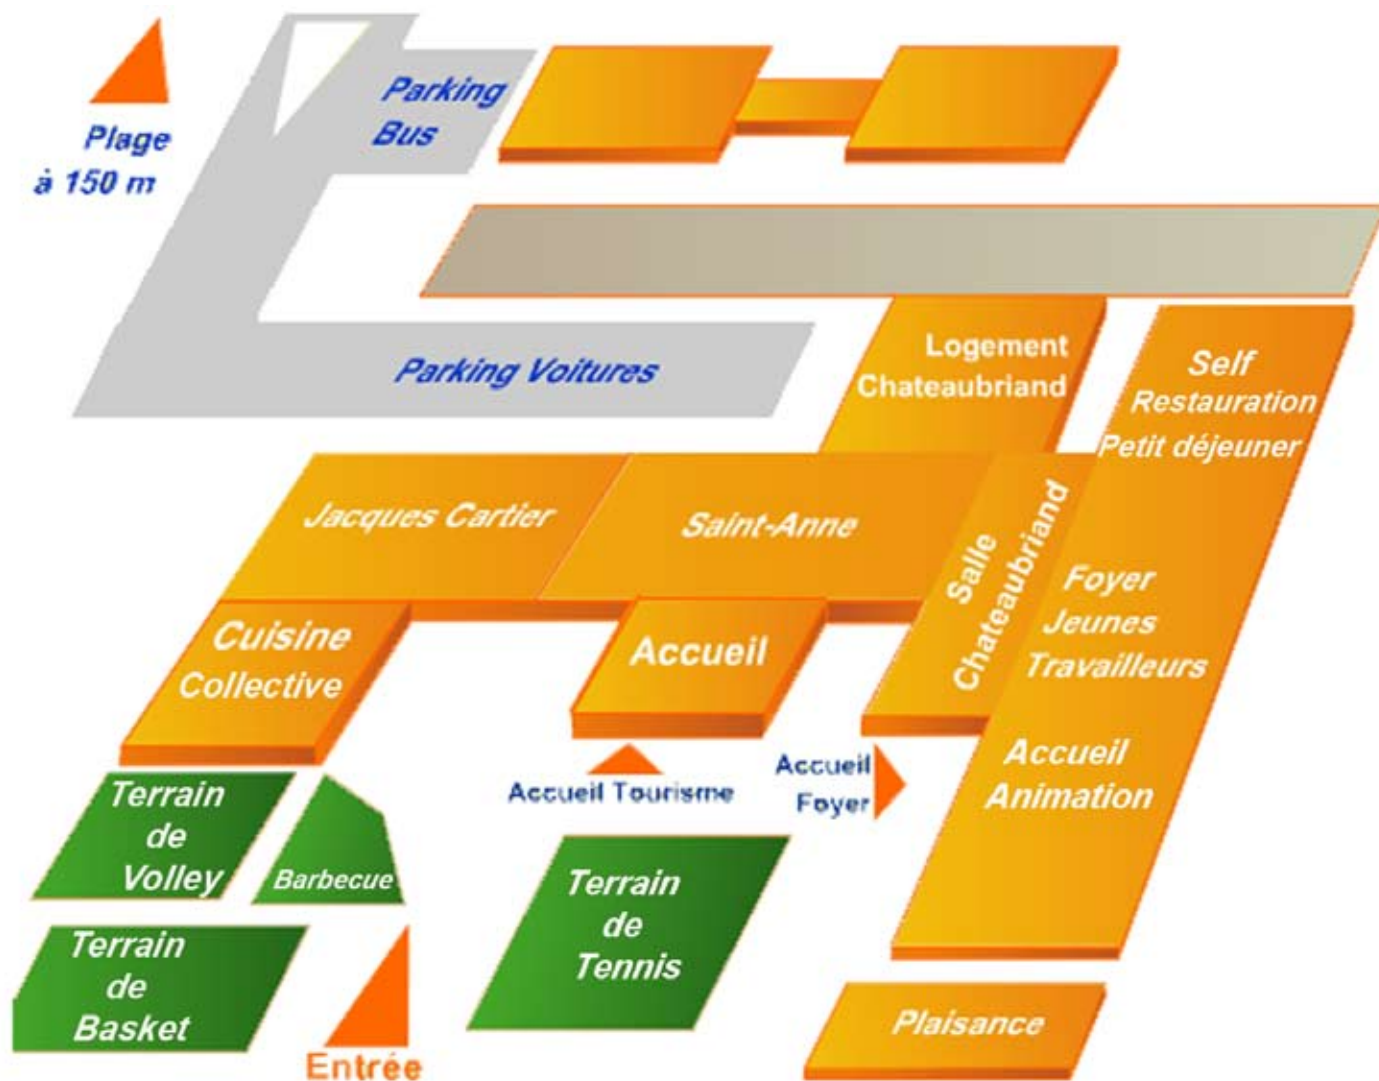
Plage à 150 m

Parking Bus

Parking Voitures

Logement Chateaubriand

Self Restauration Petit déjeuner

Jacques Cartier

Saint-Anne

Salle Chateaubriand

Foyer Jeunes Travailleurs

Cuisine Collective

Accueil

Accueil Animation

Terrain de Volley

Barbecue

Accueil Tourisme

Accueil Foyer

Terrain de Tennis

Terrain de Basket

Entrée

Plaisance